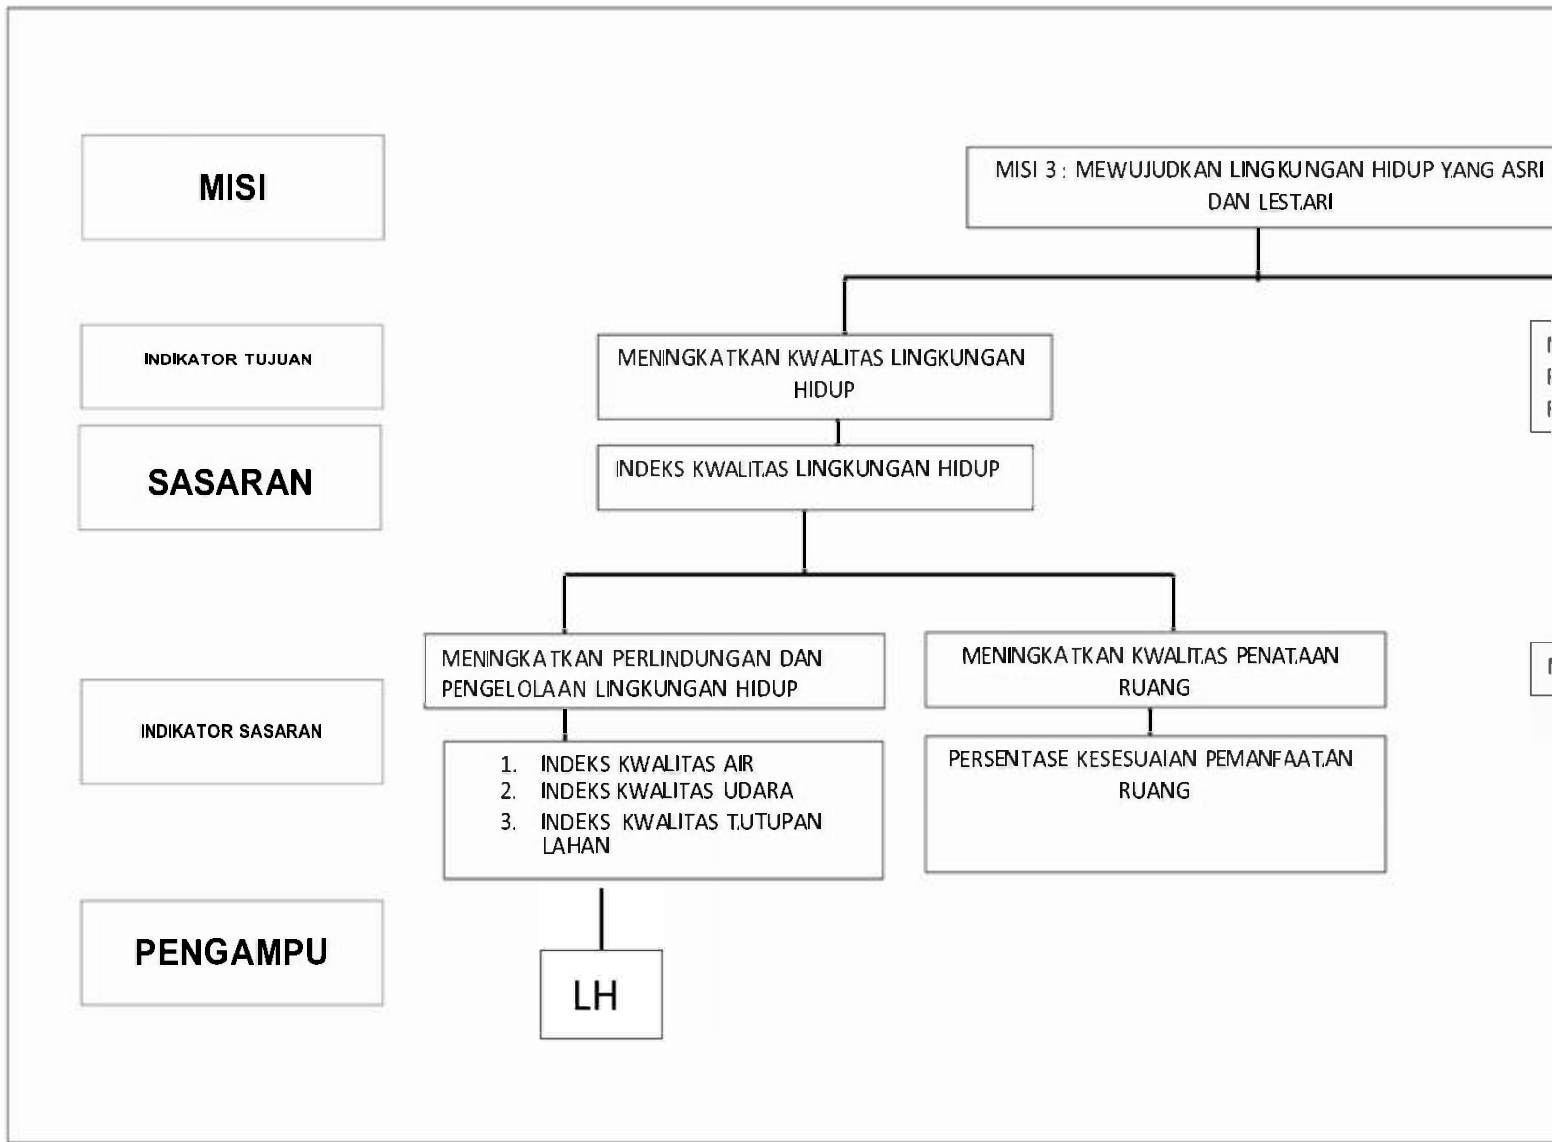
MISI

INDIKATOR TUJUAN

SASARAN

INDIKATOR SASARAN

PENGAMPU

MISI 3 : MEWUJUDKAN LINGKUNGAN HIDUP YANG ASRI DAN LESTARI

MENINGKATKAN KWALITAS LINGKUNGAN HIDUP

INDEKS KWALITAS LINGKUNGAN HIDUP

MENINGKATKAN PERLINDUNGAN DAN PENGELOLAAN LINGKUNGAN HIDUP

1. INDEKS KWALITAS AIR
2. INDEKS KWALITAS UDARA
3. INDEKS KWALITAS TUTUPAN LAHAN

LH

MENINGKATKAN KWALITAS PENATAAN RUANG

PERSENTASE KESESUAIAN PEMANFAATAN RUANG

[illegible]

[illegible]